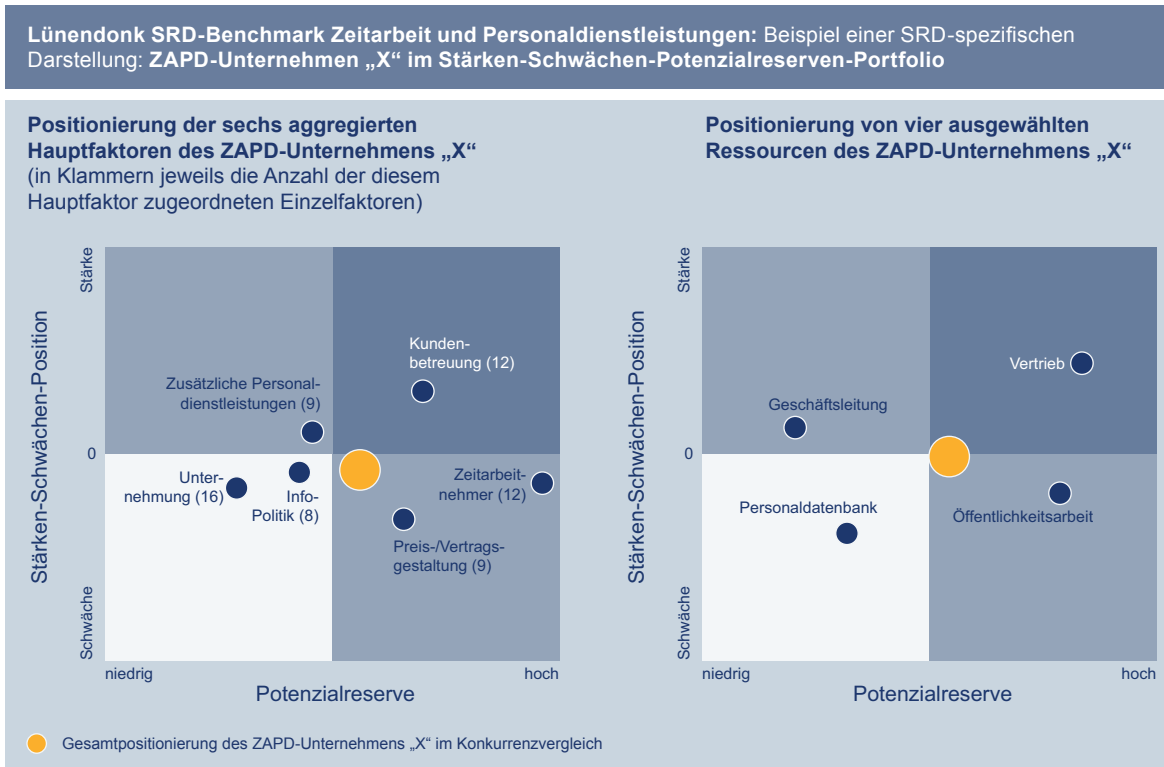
**Lünendonk SRD-Benchmark Zeitarbeit und Personaldienstleistungen:** Beispiel einer SRD-spezifischen Darstellung: **ZAPD-Unternehmen „X" im Stärken-Schwächen-Potenzialreserven-Portfolio**

**Positionierung der sechs aggregierten Hauptfaktoren des ZAPD-Unternehmens „X"**
(in Klammern jeweils die Anzahl der diesem Hauptfaktor zugeordneten Einzelfaktoren)

Stärke
Stärken-Schwächen-Position
0
Schwäche

Kundenbetreuung (12)
Zusätzliche Personaldienstleistungen (9)
Unternehmung (16)
Info-Politik (8)
Zeitarbeitnehmer (12)
Preis-/Vertragsgestaltung (9)

niedrig
hoch
Potenzialreserve

**Positionierung von vier ausgewählten Ressourcen des ZAPD-Unternehmens „X"**

Stärke
Stärken-Schwächen-Position
0
Schwäche

Vertrieb
Geschäftsleitung
Personaldatenbank
Öffentlichkeitsarbeit

niedrig
hoch
Potenzialreserve

Gesamtpositionierung des ZAPD-Unternehmens „X" im Konkurrenzvergleich